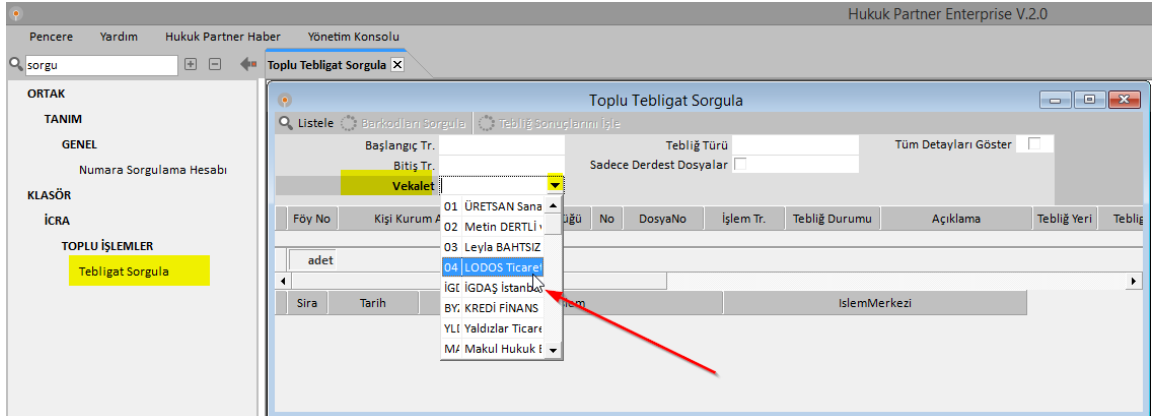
Hukuk Partner Enterprise V.2.0

Pencere Yardım Hukuk Partner Haber Yönetim Konsolu

sorgu

Toplu Tebligat Sorgula

ORTAK
TANIM
GENEL
Numara Sorgulama Hesabı
KLASÖR
İCRA
TOPLU İŞLEMLER
Tebligat Sorgula

Toplu Tebligat Sorgula

Listele Barkodları Sorgula Tebliğ Sonuçlarını İşle

Başlangıç Tr.
Bitiş Tr.
Vekalet
Tebliğ Türü
Sadece Derdest Dosyalar
Tüm Detayları Göster

Föy No | Kişi Kurum A | üğü | No | DosyaNo | İşlem Tr. | Tebliğ Durumu | Açıklama | Tebliğ Yeri | Tebliğ

adet

Sira | Tarih | lem | IslemMerkezi

01 ÜRETSAN Sana
02 Metin DERTLİ
03 Leyla BAHTSIZ
04 LODOS Ticaret
İGD İGDAŞ İstanbu
BY. KREDİ FİNANS
YLI Yaldızlar Ticare
MA Makul Hukuk E